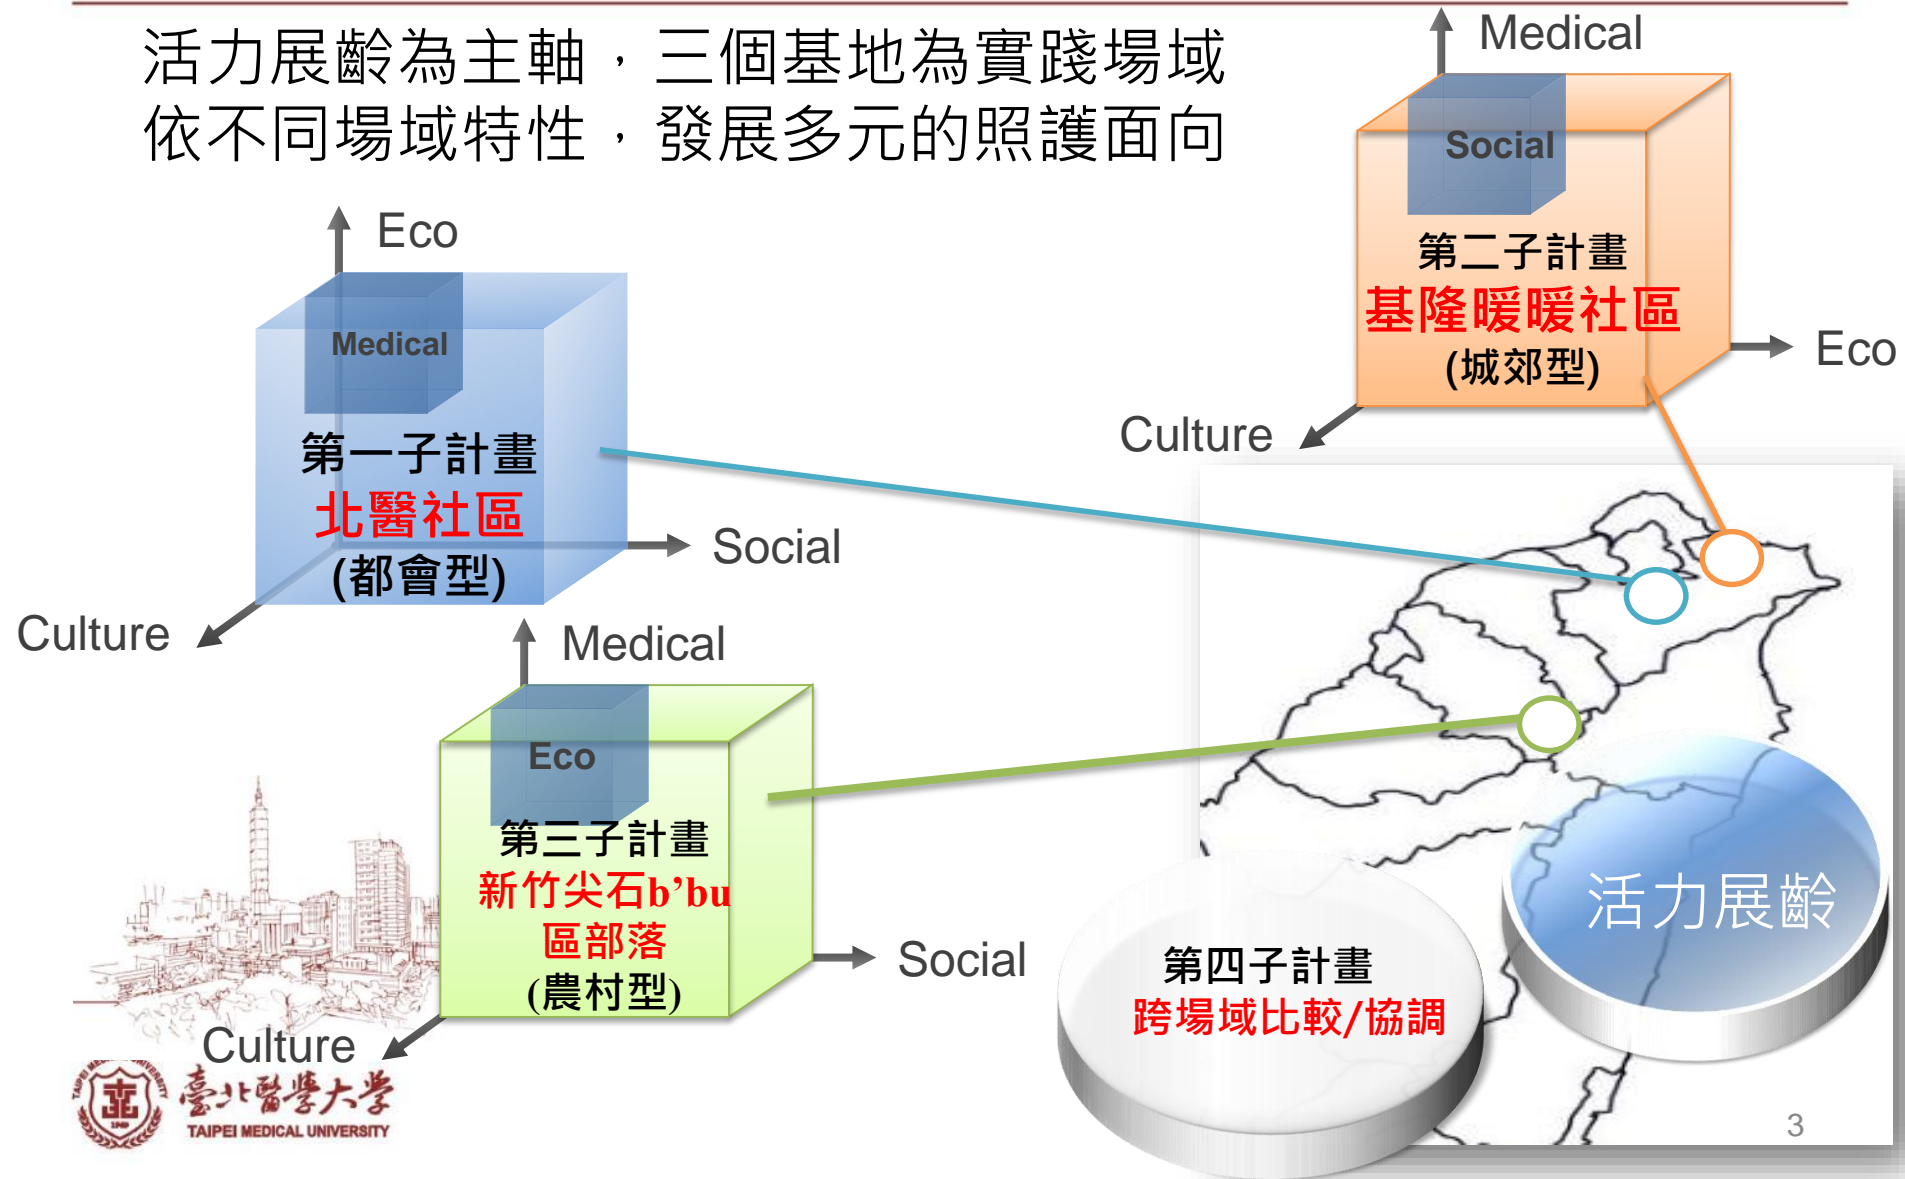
活力展齡為主軸，三個基地為實踐場域
依不同場域特性，發展多元的照護面向

Medical
Social
第二子計畫
基隆暖暖社區
(城郊型)
Eco
Culture

Eco
Medical
第一子計畫
北醫社區
(都會型)
Social
Culture

Medical
Eco
第三子計畫
新竹尖石b'bu
區部落
(農村型)
Social
Culture

第四子計畫
跨場域比較/協調

活力展齡

臺北醫學大學
TAIPEI MEDICAL UNIVERSITY

3